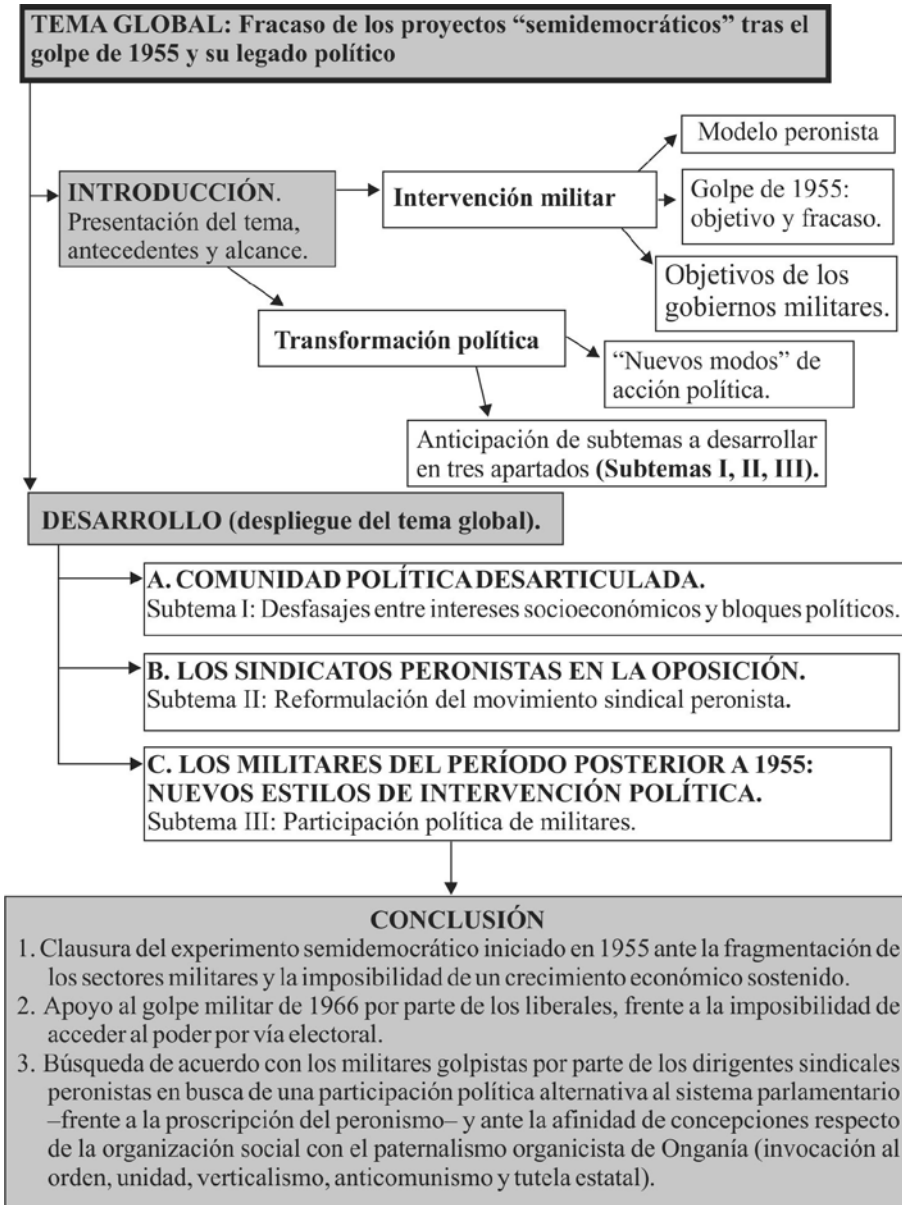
TEMA GLOBAL: Fracaso de los proyectos "semidemocráticos" tras el golpe de 1955 y su legado político

INTRODUCCIÓN. Presentación del tema, antecedentes y alcance.

Intervención militar

Modelo peronista

Golpe de 1955: objetivo y fracaso.

Objetivos de los gobiernos militares.

Transformación política

"Nuevos modos" de acción política.

Anticipación de subtemas a desarrollar en tres apartados (Subtemas I, II, III).

DESARROLLO (despliegue del tema global).

A. COMUNIDAD POLÍTICA DESARTICULADA.
Subtema I: Desfasajes entre intereses socioeconómicos y bloques políticos.

B. LOS SINDICATOS PERONISTAS EN LA OPOSICIÓN.
Subtema II: Reformulación del movimiento sindical peronista.

C. LOS MILITARES DEL PERÍODO POSTERIOR A 1955: NUEVOS ESTILOS DE INTERVENCIÓN POLÍTICA.
Subtema III: Participación política de militares.

CONCLUSIÓN
1. Clausura del experimento semidemocrático iniciado en 1955 ante la fragmentación de los sectores militares y la imposibilidad de un crecimiento económico sostenido.
2. Apoyo al golpe militar de 1966 por parte de los liberales, frente a la imposibilidad de acceder al poder por vía electoral.
3. Búsqueda de acuerdo con los militares golpistas por parte de los dirigentes sindicales peronistas en busca de una participación política alternativa al sistema parlamentario –frente a la proscripción del peronismo– y ante la afinidad de concepciones respecto de la organización social con el paternalismo organicista de Onganía (invocación al orden, unidad, verticalismo, anticomunismo y tutela estatal).